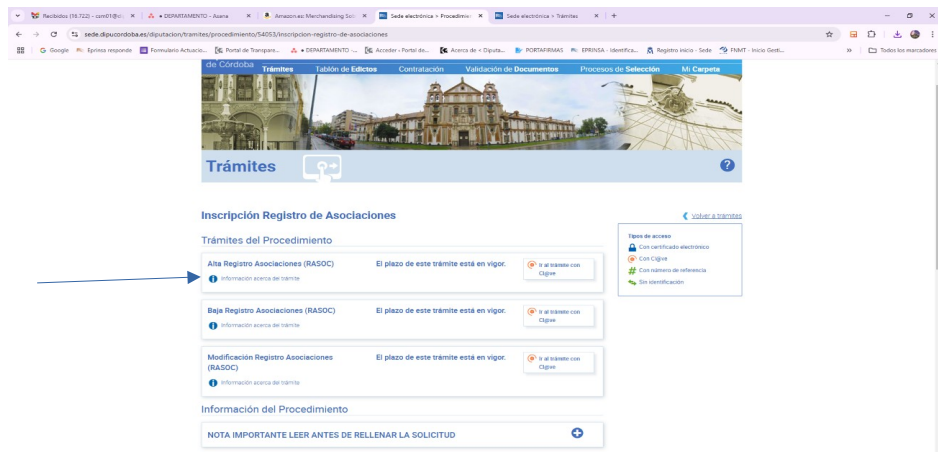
Recibidos (16.722) - coml01@d ×
● DEPARTAMENTO - Asana ×
Amazon.es Merchandising Sol ×
Sede electrónica > Procedimi ×
Sede electrónica > Trámites ×
+

sede.dipucordoba.es/diputacion/tramites/procedimiento/54053/inscripcion-registro-de-asociaciones

Google
Eprinsa responde
Formulario Actuacio...
Portal de Transpare...
● DEPARTAMENTO ...
Acceder - Portal do...
Acerca de < Diputa...
PORTAFIRMAS
EPRINSA - Identifica...
Registro inicio - Sede
FNMT - Inicio Gesti...
Todos los marcadores

de Córdoba
Trámites
Tablón de Edictos
Contratación
Validación de Documentos
Procesos de Selección
Mi Carpeta

Trámites

Inscripción Registro de Asociaciones

Volver a trámites

Trámites del Procedimiento

Alta Registro Asociaciones (RASOC)
Información acerca del trámite
El plazo de este trámite está en vigor.
Ir al trámite con Cl@ve

Baja Registro Asociaciones (RASOC)
Información acerca del trámite
El plazo de este trámite está en vigor.
Ir al trámite con Cl@ve

Modificación Registro Asociaciones (RASOC)
Información acerca del trámite
El plazo de este trámite está en vigor.
Ir al trámite con Cl@ve

Tipos de acceso
Con certificado electrónico
Con Cl@ve
Con número de referencia
Sin identificación

Información del Procedimiento

NOTA IMPORTANTE LEER ANTES DE RELLENAR LA SOLICITUD